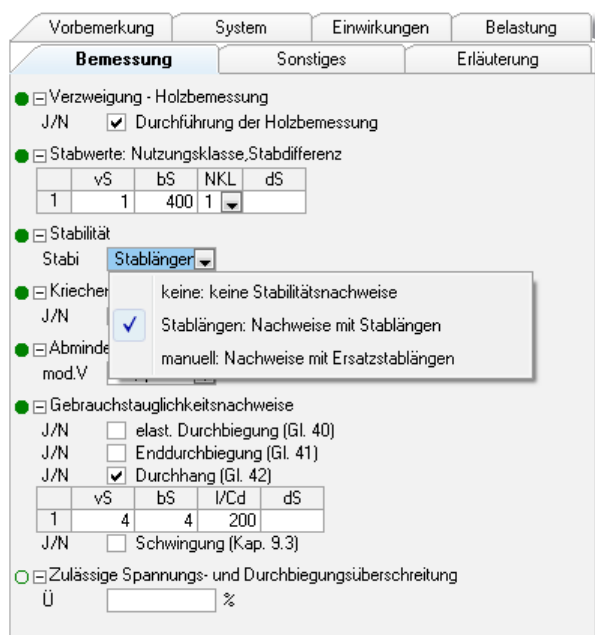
Vorbemerkung | System | Einwirkungen | Belastung
Bemessung | Sonstiges | Erläuterung

Verzweigung - Holzbemessung
J/N Durchführung der Holzbemessung

Stabwerte: Nutzungsklasse,Stabdifferenz

|   | vS | bS | NKL | dS |
|---|---|---|---|---|
| 1 | 1 | 400 | 1 |  |

Stabilität
Stabi Stablängen

Kriechen
J/N

Abminde
mod.V

keine: keine Stabilitätsnachweise
Stablängen: Nachweise mit Stablängen
manuell: Nachweise mit Ersatzstablängen

Gebrauchstauglichkeitsnachweise
J/N elast. Durchbiegung (Gl. 40)
J/N Enddurchbiegung (Gl. 41)
J/N Durchhang (Gl. 42)

|   | vS | bS | l/Cd | dS |
|---|---|---|---|---|
| 1 | 4 | 4 | 200 |  |

J/N Schwingung (Kap. 9.3)

Zulässige Spannungs- und Durchbiegungsüberschreitung
Ü %